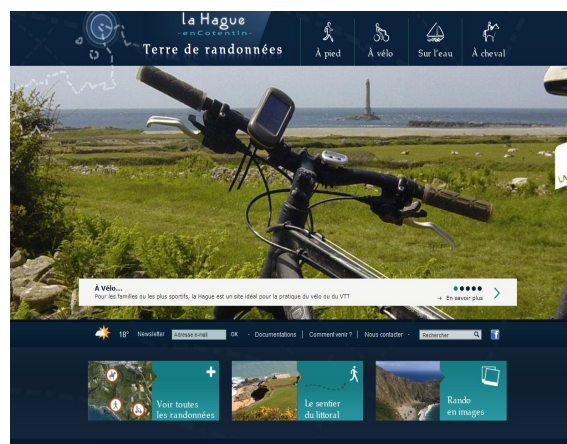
la Hague
-enCotentin-
Terre de randonnées

À pied
À vélo
Sur l'eau
À cheval

À Vélo...
Pour les familles ou les plus sportifs, la Hague est un site idéal pour la pratique du vélo ou du VTT
→ En savoir plus

18° Newsletter Adresse e-mail OK · Documentations | Comment venir ? | Nous contacter · Rechercher

Voir toutes les randonnées
Le sentier du littoral
Rando en images